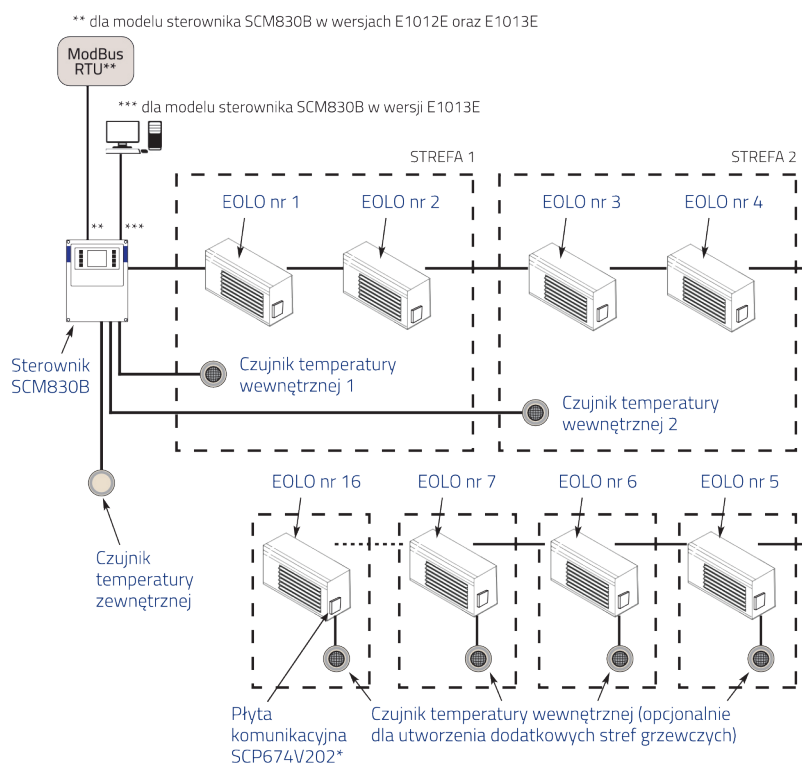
** dla modelu sterownika SCM830B w wersjach E1012E oraz E1013E

ModBus RTU**

*** dla modelu sterownika SCM830B w wersji E1013E

STREFA 1

STREFA 2

EOLO nr 1

EOLO nr 2

EOLO nr 3

EOLO nr 4

**

***

Sterownik SCM830B

Czujnik temperatury wewnętrznej 1

Czujnik temperatury wewnętrznej 2

Czujnik temperatury zewnętrznej

EOLO nr 16

EOLO nr 7

EOLO nr 6

EOLO nr 5

Płyta komunikacyjna SCP674V202*

Czujnik temperatury wewnętrznej (opcjonalnie dla utworzenia dodatkowych stref grzewczych)